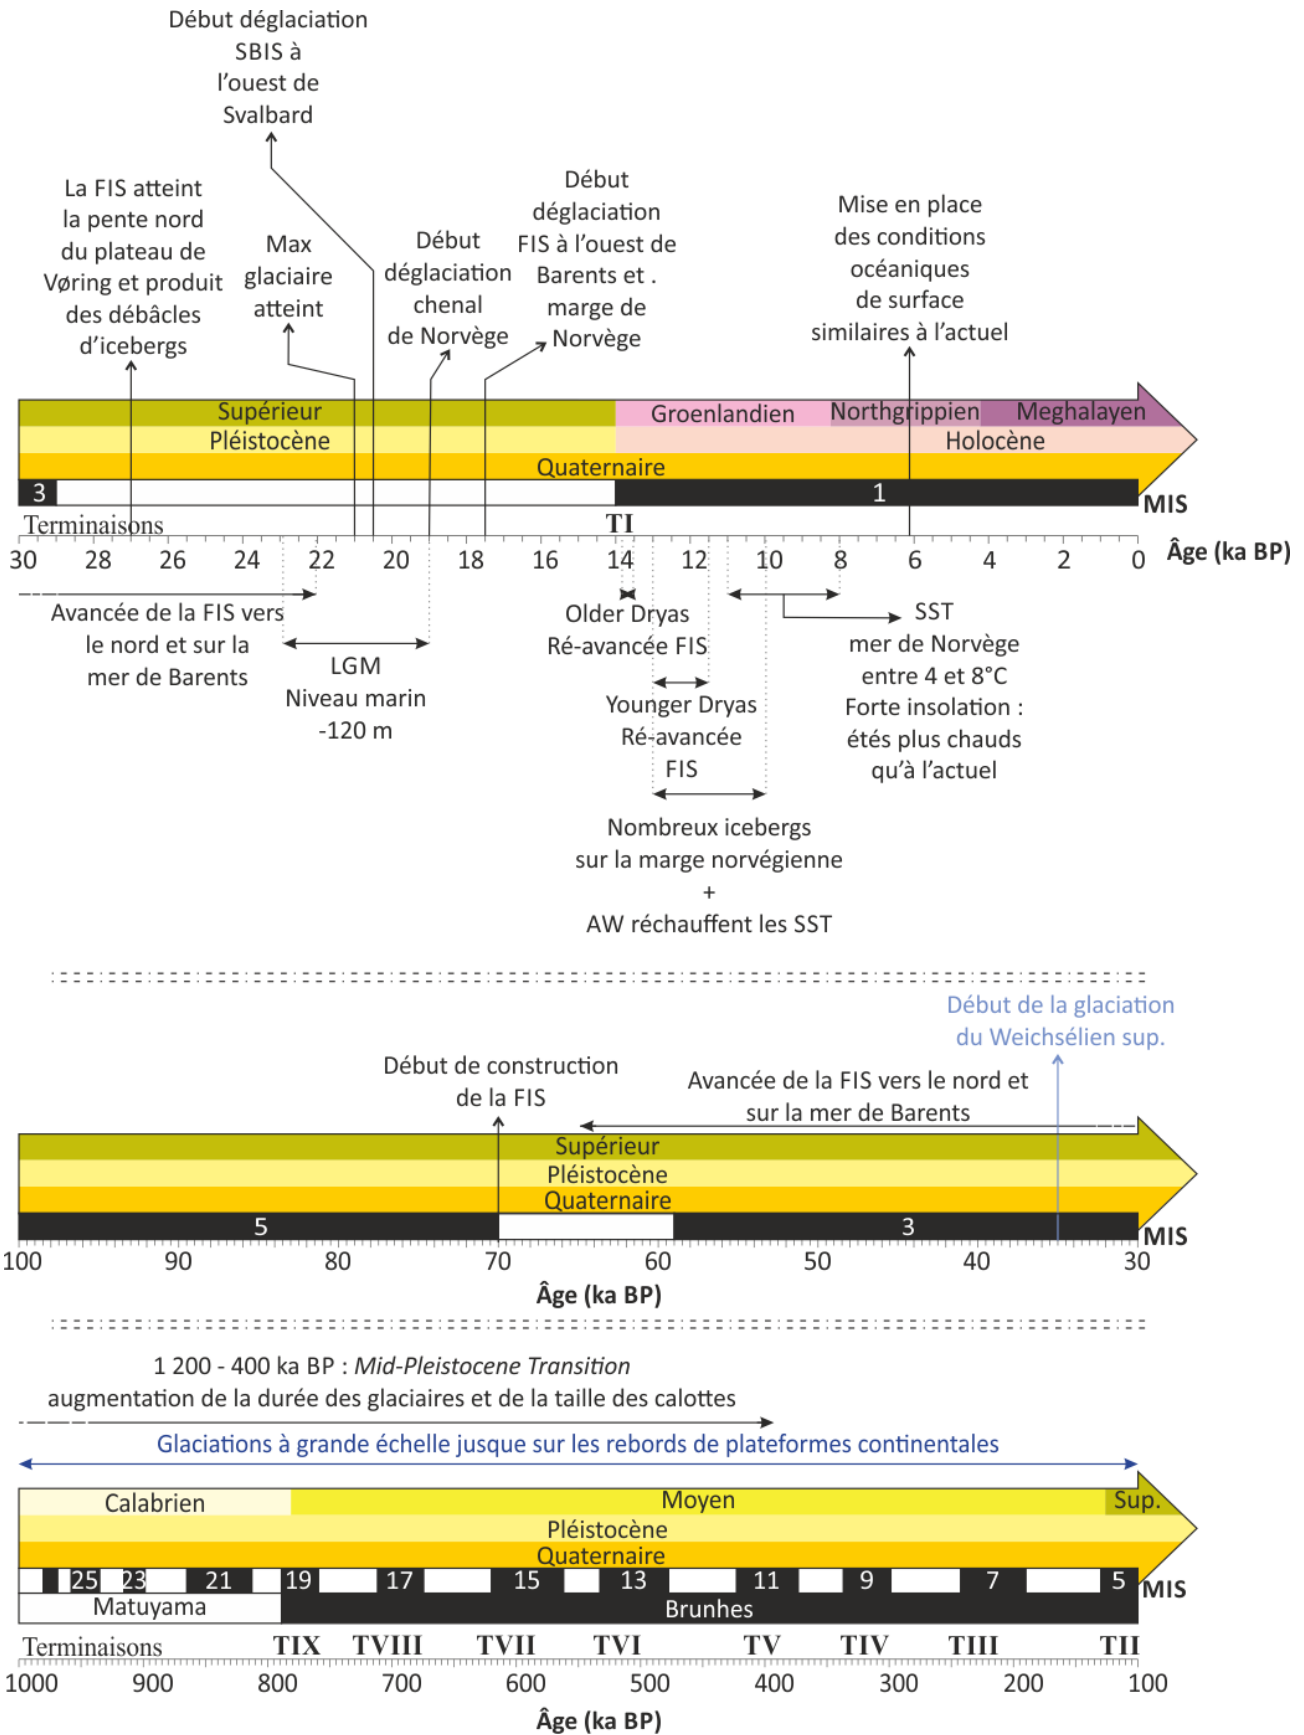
Début déglaciation SBIS à l'ouest de Svalbard

La FIS atteint la pente nord du plateau de Vøring et produit des débâcles d'icebergs

Max glaciaire atteint

Début déglaciation chenal de Norvège

Début déglaciation FIS à l'ouest de Barents et . marge de Norvège

Mise en place des conditions océaniques de surface similaires à l'actuel

Supérieur
Pléistocène
Groenlandien
Northgrippien
Meghalayen
Holocène
Quaternaire

3
1
MIS

Terminaisons
TI

30 28 26 24 22 20 18 16 14 12 10 8 6 4 2 0 Âge (ka BP)

Avancée de la FIS vers le nord et sur la mer de Barents

LGM
Niveau marin
-120 m

Older Dryas
Ré-avancée FIS

Younger Dryas
Ré-avancée FIS

Nombreux icebergs sur la marge norvégienne
+
AW réchauffent les SST

SST
mer de Norvège entre 4 et 8°C
Forte insolation : étés plus chauds qu'à l'actuel

Début de la glaciation du Weichsélien sup.

Début de construction de la FIS

Avancée de la FIS vers le nord et sur la mer de Barents

Supérieur
Pléistocène
Quaternaire
5
3
MIS

100 90 80 70 60 50 40 30
Âge (ka BP)

1 200 - 400 ka BP : *Mid-Pleistocene Transition*
augmentation de la durée des glaciaires et de la taille des calottes

Glaciations à grande échelle jusque sur les rebords de plateformes continentales

Calabrien
Moyen
Sup.
Pléistocène
Quaternaire
25 23 21 19 17 15 13 11 9 7 5 MIS
Matuyama
Brunhes

Terminaisons TIX TVIII TVII TVI TV TIV TIII TII

1000 900 800 700 600 500 400 300 200 100
Âge (ka BP)